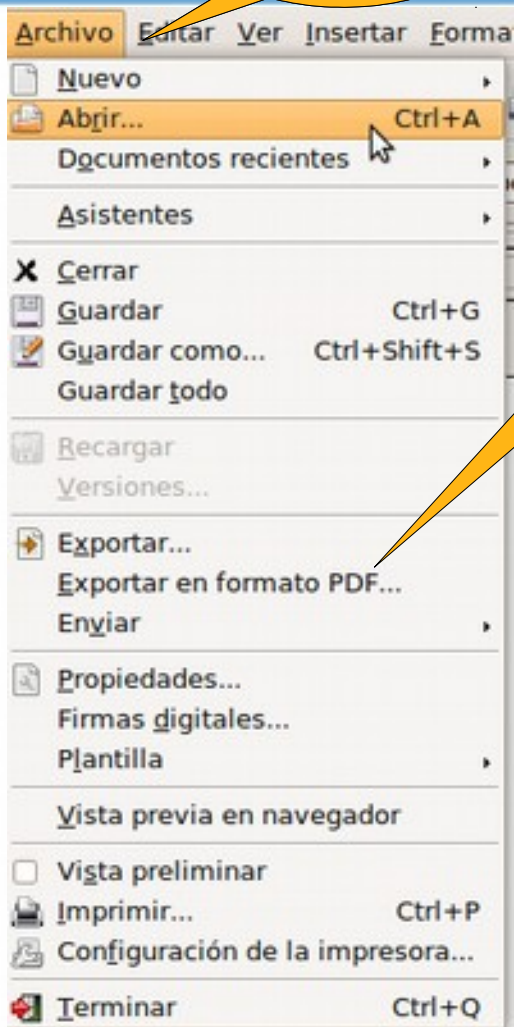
Archivo Editar Ver Insertar Forma

Nuevo
Abrir... Ctrl+A
Documentos recientes

Asistentes

Cerrar
Guardar Ctrl+G
Guardar como... Ctrl+Shift+S
Guardar todo

Recargar
Versiones...

Exportar...
Exportar en formato PDF...
Enviar

Propiedades...
Firmas digitales...
Plantilla

Vista previa en navegador

Vista preliminar
Imprimir... Ctrl+P
Configuración de la impresora...

Terminar Ctrl+Q